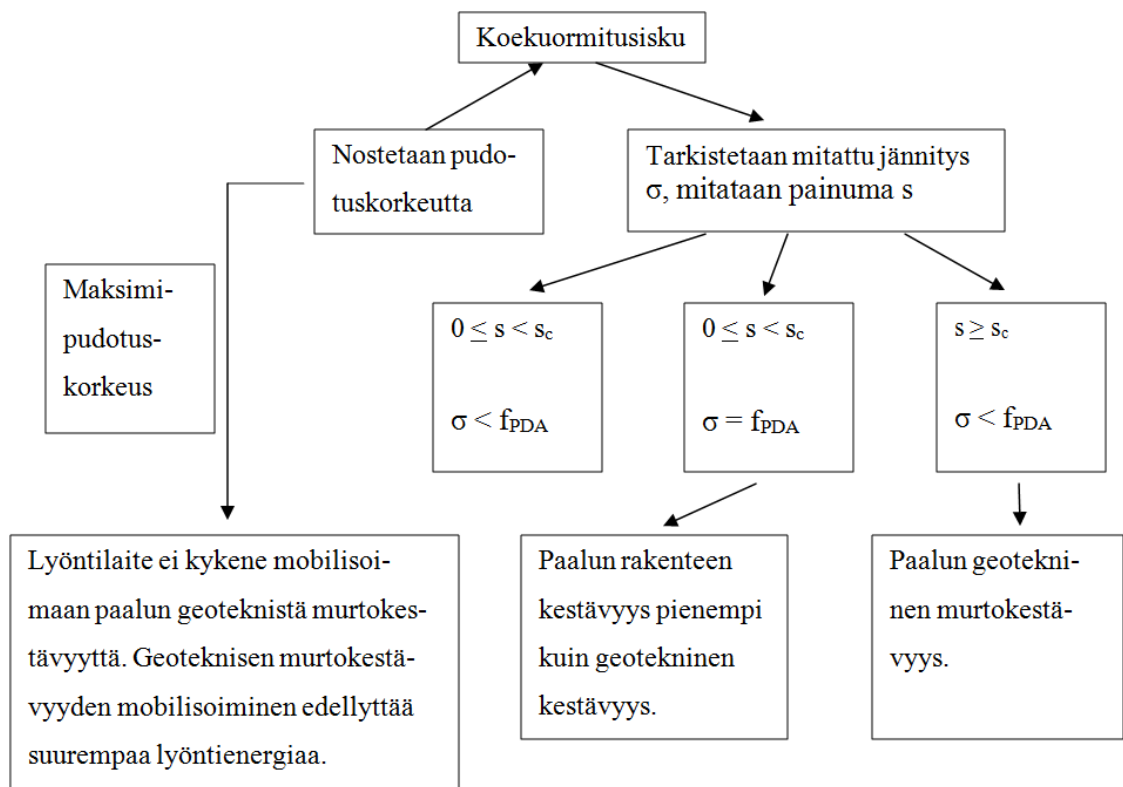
Koekuormitusisku

Nostetaan pudotuskorkeutta

Tarkistetaan mitattu jännitys σ, mitataan painuma s

Maksimipudotuskorkeus

$0 \leq s < s_c$

$\sigma < f_{PDA}$

$0 \leq s < s_c$

$\sigma = f_{PDA}$

$s \geq s_c$

$\sigma < f_{PDA}$

Lyöntilaite ei kykene mobilisoimaan paalun geoteknistä murtokestävyyttä. Geoteknisen murtokestävyyden mobilisoiminen edellyttää suurempaa lyöntienergiaa.

Paalun rakenteen kestävyys pienempi kuin geotekninen kestävyys.

Paalun geotekninen murtokestävyys.